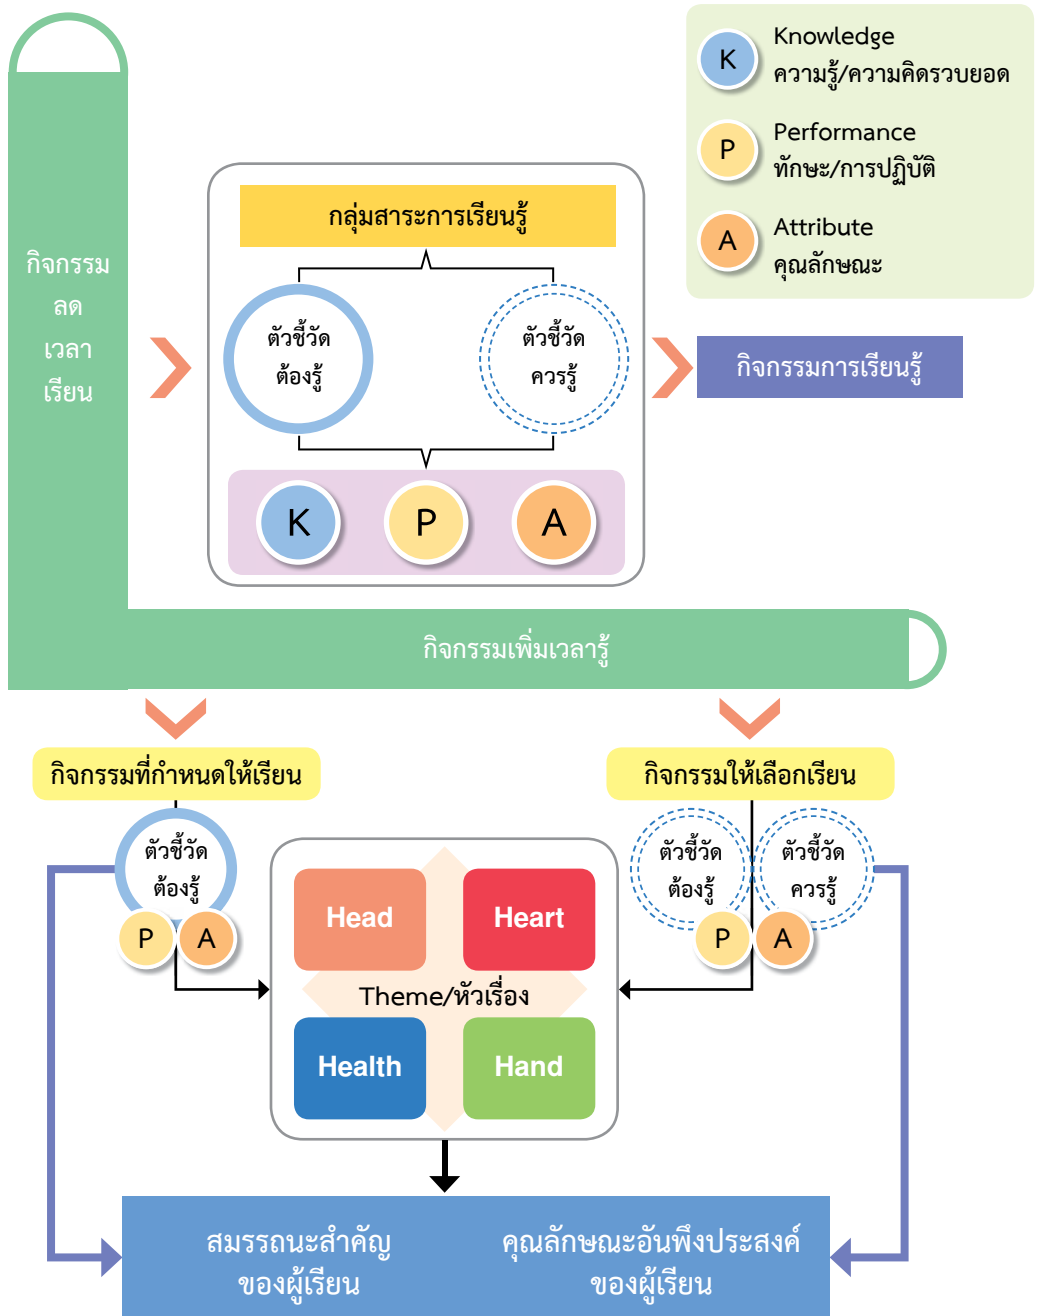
K Knowledge
ความรู้/ความคิดรวบยอด

P Performance
ทักษะ/การปฏิบัติ

A Attribute
คุณลักษณะ

กิจกรรม
ลด
เวลา
เรียน

กลุ่มสาระการเรียนรู้

ตัวชี้วัด
ต้องรู้

ตัวชี้วัด
ควรรู้

K P A

กิจกรรมการเรียนรู้

กิจกรรมเพิ่มเวลารู้

กิจกรรมที่กำหนดให้เรียน

กิจกรรมให้เลือกเรียน

ตัวชี้วัด
ต้องรู้

P A

Head
Heart
Theme/หัวเรื่อง
Health
Hand

ตัวชี้วัด
ต้องรู้

ตัวชี้วัด
ควรรู้

P A

สมรรถนะสำคัญ
ของผู้เรียน

คุณลักษณะอันพึงประสงค์
ของผู้เรียน